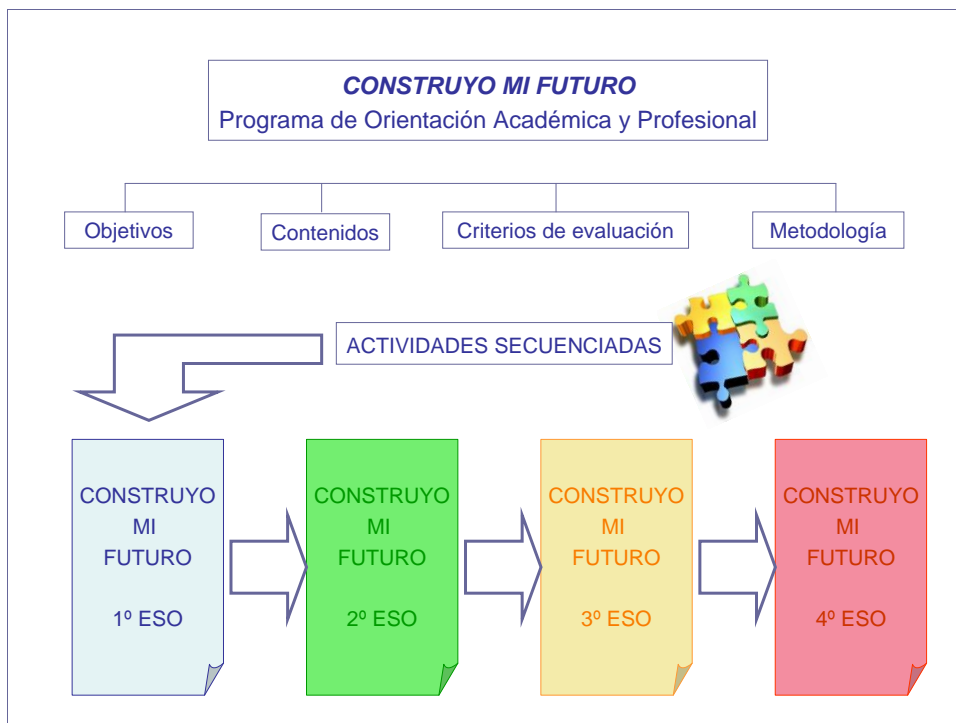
CONSTRUYO MI FUTURO
Programa de Orientación Académica y Profesional

Objetivos

Contenidos

Criterios de evaluación

Metodología

ACTIVIDADES SECUENCIADAS

CONSTRUYO MI FUTURO 1º ESO

CONSTRUYO MI FUTURO 2º ESO

CONSTRUYO MI FUTURO 3º ESO

CONSTRUYO MI FUTURO 4º ESO